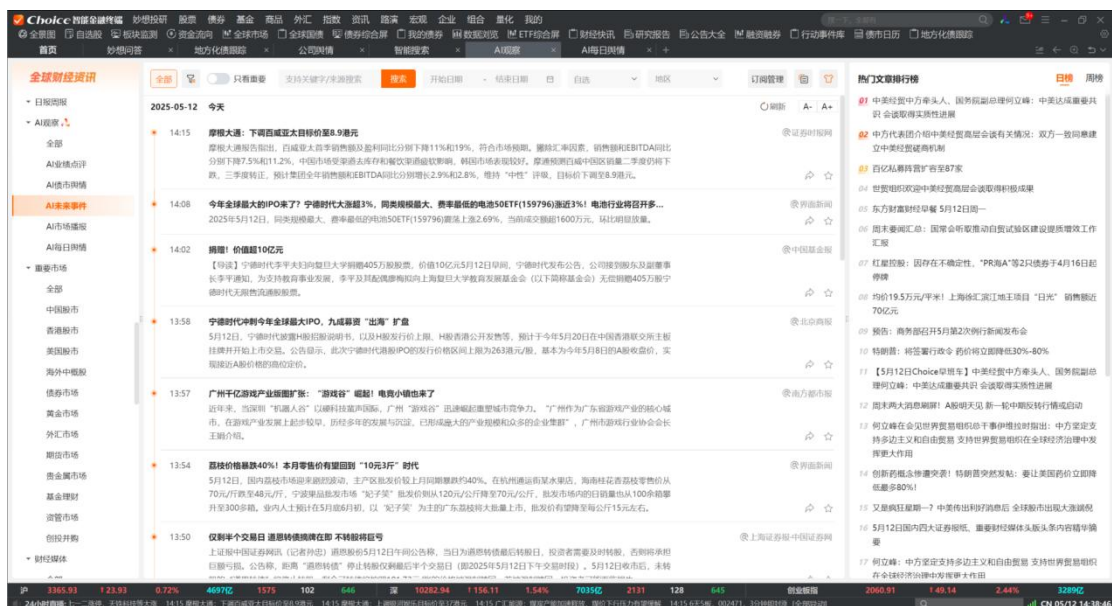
Choice 智能金融终端 妙想投研 股票 债券 基金 商品 外汇 指数 资讯 路演 宏观 企业 组合 量化 我的

全景图 自选股 板块监测 资金流向 全球市场 全球国债 债券综合屏 我的债券 数据浏览 ETF综合屏 财经快讯 研究报告 公告大全 融资融券 行动事件库 债市日历 地方化债跟踪

首页 妙想问答 地方化债跟踪 公司舆情 智能搜索 AI观察 AI每日舆情

全球财经资讯

全部 只看重要 支持关键字/来源搜索 搜索 开始日期 结束日期 自选 地区 订阅管理

日报周报
AI观察
全部
AI业绩点评
AI债市舆情
AI未来事件
AI市场播报
AI每日舆情
重要市场
全部
中国股市
香港股市
美国股市
海外中概股
债券市场
黄金市场
外汇市场
期货市场
贵金属市场
基金理财
资管市场
创投并购
财经媒体

2025-05-12 今天 刷新 A- A+

14:15 摩根大通：下调百威亚太目标价至8.9港元
摩根大通报告指出，百威亚太首季销售额及盈利同比分别下降11%和19%，符合市场预期。撇除汇率因素，销售额和EBITDA同比分别下降7.5%和11.2%。中国市场受渠道去库存和餐饮渠道疲软影响，韩国市场表现较好。摩通预测百威亚太二季度仍将下跌，三季度转正，预计全年销售额和EBITDA同比分别增长2.9%和2.8%。维持"中性"评级，目标价下调至8.9港元。
@证券时报网

14:08 今年全球最大的IPO来了？宁德时代大涨超3%，同类规模最大、费率最低的电池50ETF(159796)涨近3%！电池行业将迎开多...
2025年5月12日，同类规模最大、费率最低的电池50ETF(159796)震荡上涨2.69%，当前成交额超1600万元，环比明显放量。
@界面新闻

14:02 捐赠！价值超10亿元
【导读】宁德时代李平夫妇向复旦大学捐赠405万股股票，价值10亿元5月12日早间，宁德时代发布公告，公司接到股东及副董事长李平通知，为支持教育事业发展，李平及其配偶廖梅拟向上海复旦大学教育发展基金会（以下简称基金会）无偿捐赠405万股宁德时代无限售流通股股票。
@中国基金报

13:58 宁德时代冲刺今年全球最大IPO，九成募资"出海"扩盘
5月12日，宁德时代披露H股招股说明书，以及H股发行价上限。H股香港公开发售等，预计于今年5月20日在中国香港联交所主板挂牌开始上市交易。公告显示，此次宁德时代港股IPO的发行价格区间上限为263港元/股，基本为今年5月8日的A股收盘价，实现提前A股价格的高价定价。
@北京商报

13:57 广州千亿游戏产业版图扩张："游戏谷"崛起！电竞小镇也来了
近年来，当深圳"机器人谷"以硬科技蓝图扬帆，广州"游戏谷"迅速崛起重塑城市竞争力。"广州作为广东省游戏产业的核心城市，在游戏产业发展上起步较早，历经多年的发展与沉淀，已形成庞大的产业规模和众多的企业集群"，广州市游戏行业协会会长王鹏介绍。
@南方都市报

13:54 荔枝价格暴跌40%！本月零售价有望回到"10元3斤"时代
5月12日，国内荔枝市场迎来剧烈波动，主产区批发价较上月同期暴跌约40%。在杭州通道街某水果店，海南桂花香荔枝零售价从70元/斤跌至48元/斤，宁德果品批发市场"妃子笑"批发价则从120元/公斤降至70元/公斤，批发市场内的日销量也从100余箱攀升至300多箱。业内人士预计在5月底6月初，以"妃子笑"为主的广东荔枝将大批量上市，批发价有望降至每公斤15元左右。
@界面新闻

13:50 仅剩半个交易日 退思特债摘牌在即 不转股将巨亏
上证报中国证券网讯（记者孙忠）退思股份5月12日午间公告称，当日为退思转债最后转股日，投资者需要及时转股，否则将承担巨额亏损。公告称，距离"退思转债"停止转股仅剩最后半个交易日（即2025年5月12日下午交易时段）。5月12日收市后，未转
@上海证券报·中国证券网

热门文章排行榜 日榜 周榜
01 中美经贸中方牵头人、国务院副总理何立峰：中美达成重要共识 会谈取得实质性进展
02 中方代表团介绍中美经贸高层会谈有关情况：双方一致同意建立中美经贸磋商机制
03 百亿私募阵营扩容至87家
04 世贸组织欢迎中美经贸高层会谈取得积极成果
05 东方财富财经早餐 5月12日周一
06 周末要闻汇总：国常会听取推动自贸试验区建设提质增效工作汇报
07 红星控股：因存在不确定性，"PR海A"等2只债券于4月16日起停牌
08 均价19.5万元/平米！上海徐汇滨江地王项目"日光" 销售额达70亿元
09 预告：商务部召开5月第2次例行新闻发布会
10 特朗普：将签署行政令 药价将立即降低30%-80%
11 【5月12日Choice早班车】中美经贸中方牵头人、国务院副总理何立峰：中美达成重要共识 会谈取得实质性进展
12 周末两大消息刷屏！A股明天见 新一轮中期反转行情或启动
13 何立峰在会见世界贸易组织总干事伊维拉时指出：中方坚定支持多边主义和自由贸易 支持世界贸易组织在全球经济治理中发挥更大作用
14 创新药概念涨停突袭！特朗普突然发贴：要让美国药价立即降低最多80%！
15 又是疯狂星期一？中美传出利好消息后 全球股市出现大涨迹象
16 5月12日国内四大证券报纸、重要财经媒体头版头条内容精华摘要
17 何立峰：中方坚定支持多边主义和自由贸易 支持世界贸易组织在全球经济治理中发挥更大作用

沪 3365.93 ↑23.93 0.72% 4697亿 1575 102 646 深 10282.94 ↑156.11 1.54% 7035亿 2131 128 645 创业板 2060.91 ↑49.14 2.44% 3289亿

24小时滚动 CN 05/12 14:38:4